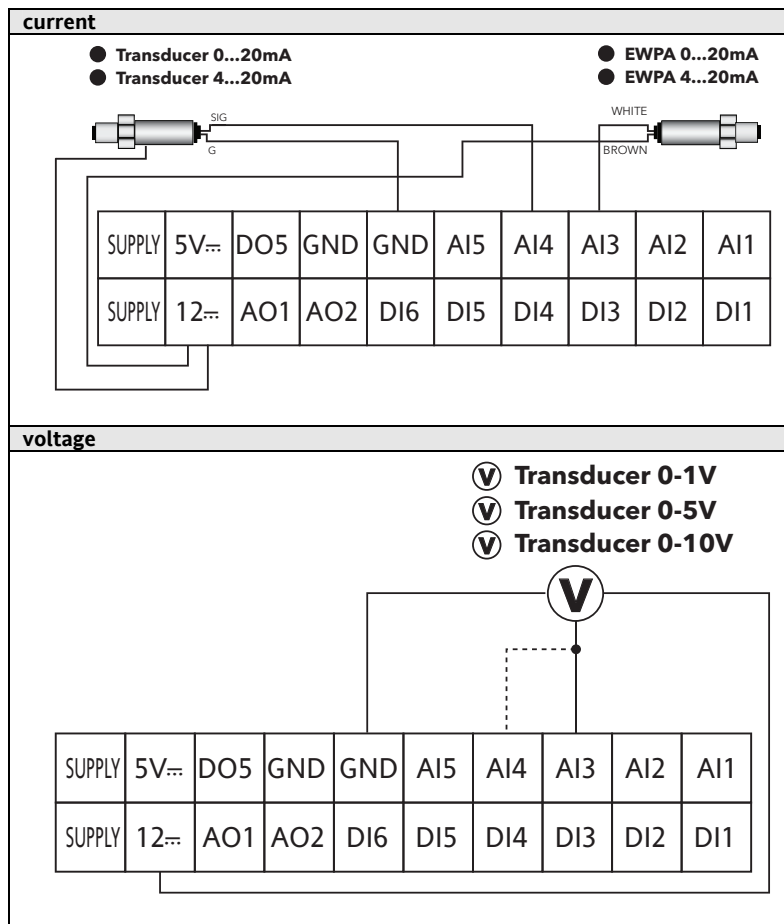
current

Transducer 0...20mA
Transducer 4...20mA

EWPA 0...20mA
EWPA 4...20mA

SIG
G

WHITE
BROWN

| SUPPLY | 5V⎓ | DO5 | GND | GND | AI5 | AI4 | AI3 | AI2 | AI1 |
|---|---|---|---|---|---|---|---|---|---|
| SUPPLY | 12⎓ | AO1 | AO2 | DI6 | DI5 | DI4 | DI3 | DI2 | DI1 |

voltage

V Transducer 0-1V
V Transducer 0-5V
V Transducer 0-10V

V

| SUPPLY | 5V⎓ | DO5 | GND | GND | AI5 | AI4 | AI3 | AI2 | AI1 |
|---|---|---|---|---|---|---|---|---|---|
| SUPPLY | 12⎓ | AO1 | AO2 | DI6 | DI5 | DI4 | DI3 | DI2 | DI1 |